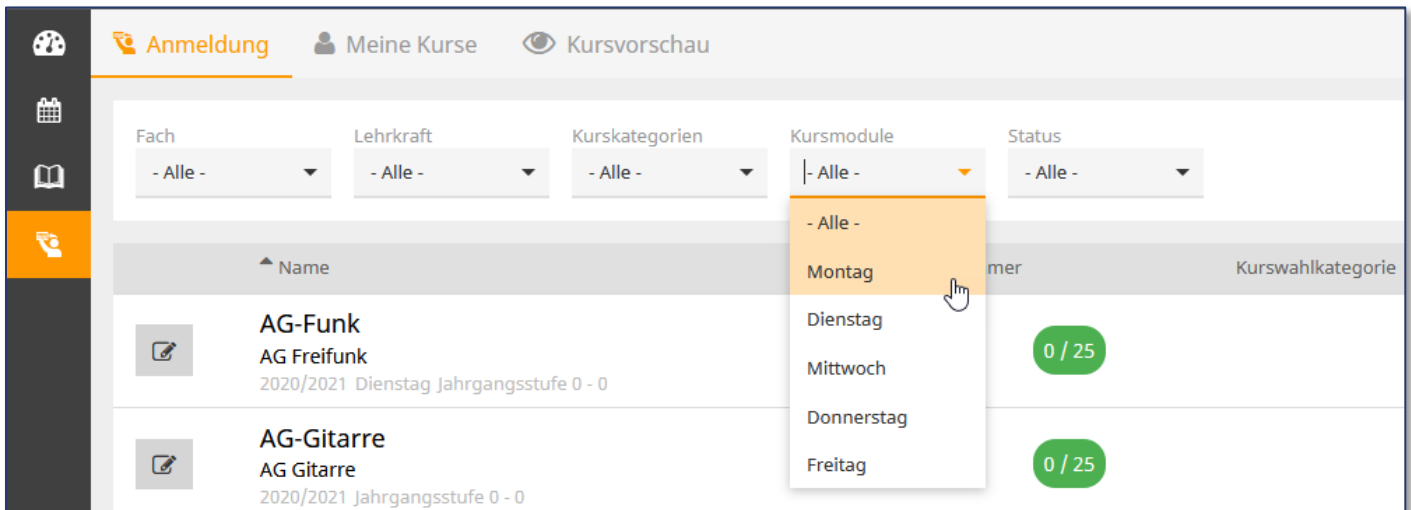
Anmeldung Meine Kurse Kursvorschau

Fach
- Alle -

Lehrkraft
- Alle -

Kurskategorien
- Alle -

Kursmodule
- Alle -

Status
- Alle -

- Alle -
Montag
Dienstag
Mittwoch
Donnerstag
Freitag

Name
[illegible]mer
Kurswahlkategorie

AG-Funk
AG Freifunk
2020/2021 Dienstag Jahrgangsstufe 0 - 0
0 / 25

AG-Gitarre
AG Gitarre
2020/2021 Jahrgangsstufe 0 - 0
0 / 25